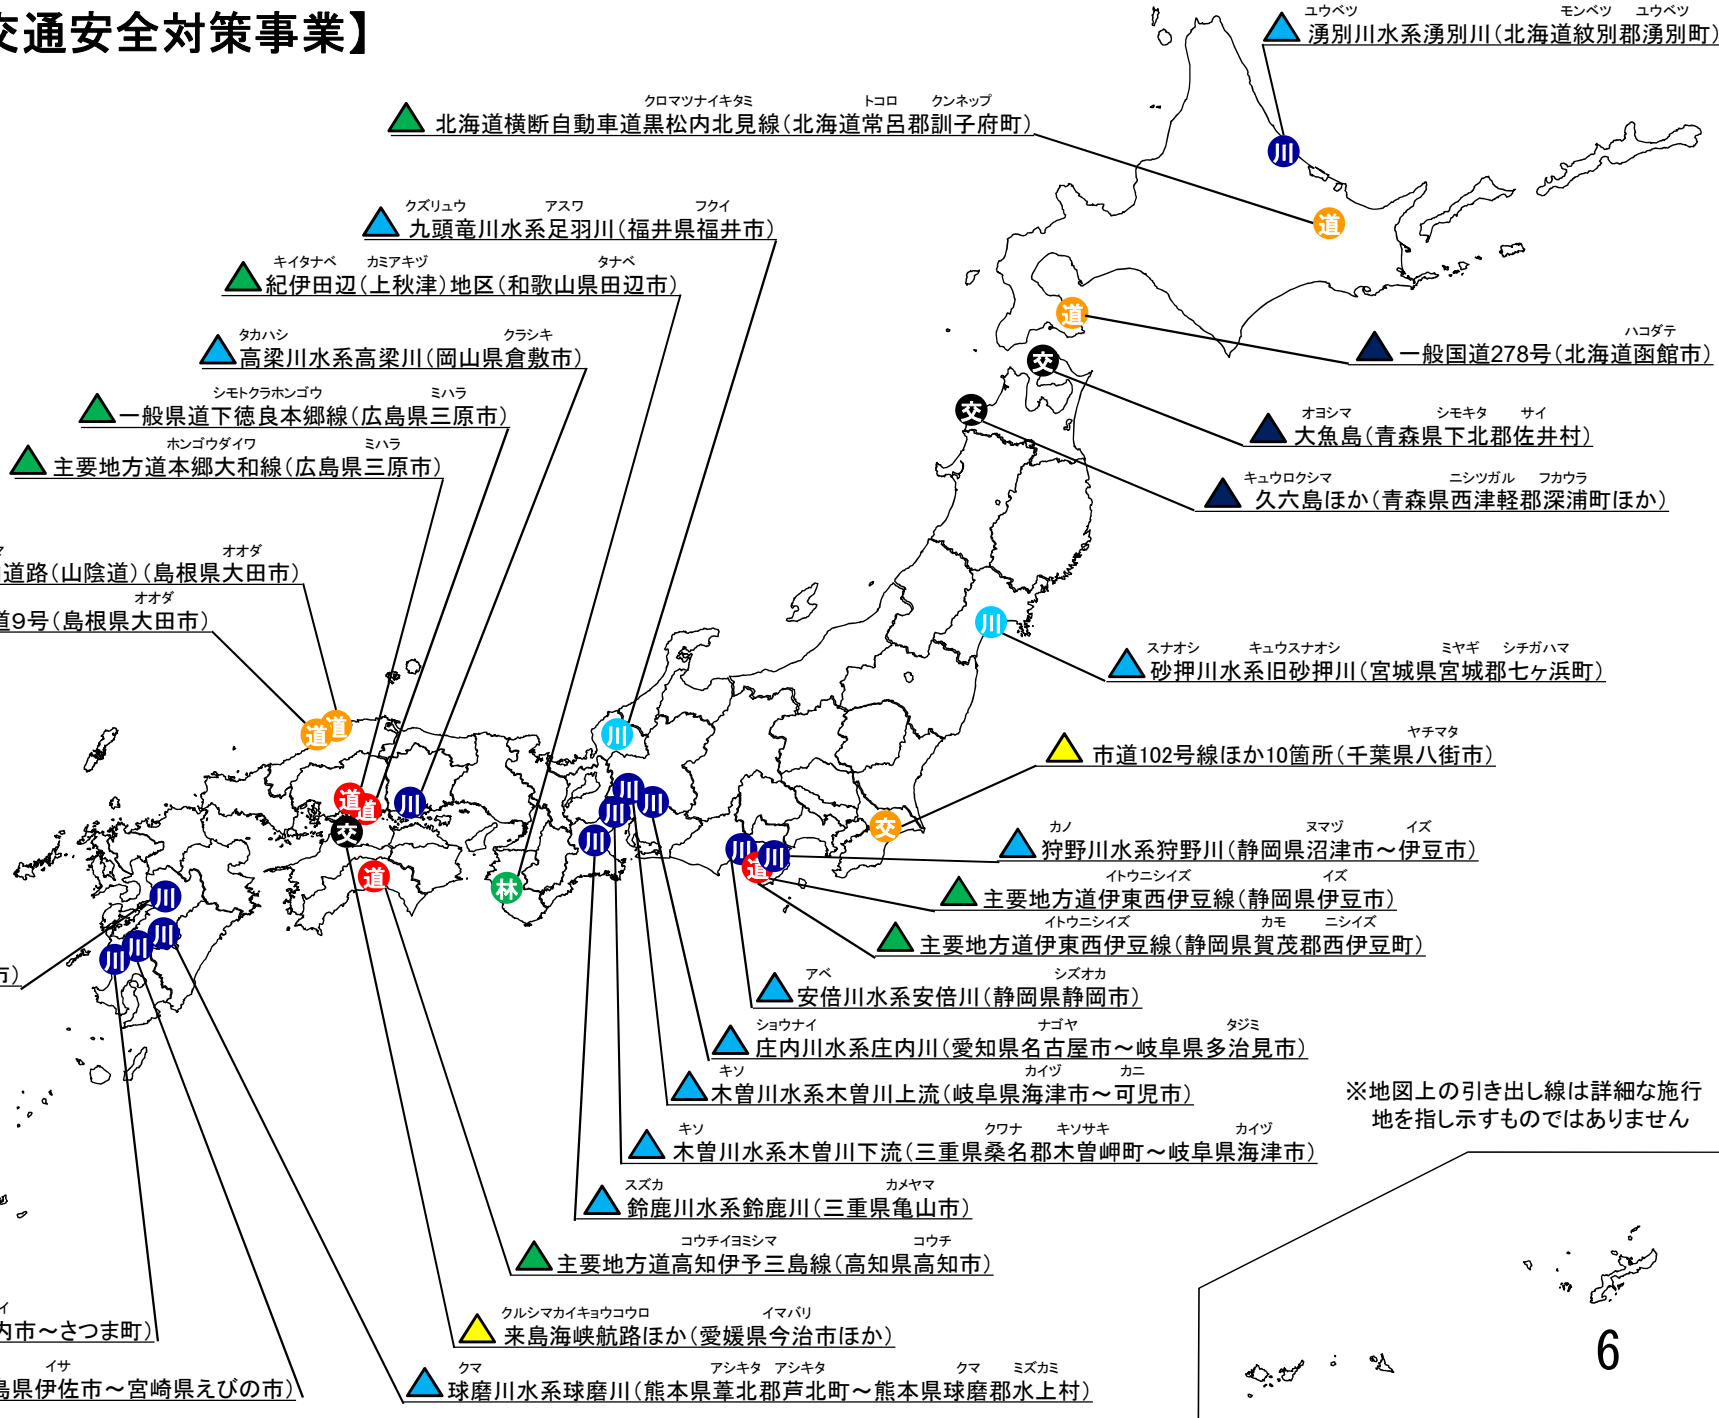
交通安全対策事業】

ユウベツ　モンベツ　ユウベツ
湧別川水系湧別川（北海道紋別郡湧別町）

クロマツナイキタミ　トコロ　クンネップ
北海道横断自動車道黒松内北見線（北海道常呂郡訓子府町）

クズリュウ　アスワ　フクイ
九頭竜川水系足羽川（福井県福井市）

キイタナベ　カミアキヅ　タナベ
紀伊田辺（上秋津）地区（和歌山県田辺市）

タカハシ　クラシキ
高梁川水系高梁川（岡山県倉敷市）

シモトクラホンゴウ　ミハラ
一般県道下徳良本郷線（広島県三原市）

ホンゴウダイワ　ミハラ
主要地方道本郷大和線（広島県三原市）

オオダ
道路（山陰道）（島根県大田市）

オオダ
道9号（島根県大田市）

ハコダテ
一般国道278号（北海道函館市）

オオシマ　シモキタ　サイ
大魚島（青森県下北郡佐井村）

キュウロクシマ　ニシツガル　フカウラ
久六島ほか（青森県西津軽郡深浦町ほか）

スナオシ　キュウスナオシ　ミヤギ　シチガハマ
砂押川水系旧砂押川（宮城県宮城郡七ヶ浜町）

ヤチマタ
市道102号線ほか10箇所（千葉県八街市）

カノ　ヌマヅ　イズ
狩野川水系狩野川（静岡県沼津市～伊豆市）

イトウニシイズ　イズ
主要地方道伊東西伊豆線（静岡県伊豆市）

イトウニシイズ　カモ　ニシイズ
主要地方道伊東西伊豆線（静岡県賀茂郡西伊豆町）

アベ　シズオカ
安倍川水系安倍川（静岡県静岡市）

ショウナイ　ナゴヤ　タジミ
庄内川水系庄内川（愛知県名古屋市～岐阜県多治見市）

キソ　カイヅ　カニ
木曽川水系木曽川上流（岐阜県海津市～可児市）

※地図上の引き出し線は詳細な施行地を指し示すものではありません

キソ　クワナ　キソサキ　カイヅ
木曽川水系木曽川下流（三重県桑名郡木曽岬町～岐阜県海津市）

スズカ　カメヤマ
鈴鹿川水系鈴鹿川（三重県亀山市）

コウチイヨミシマ　コウチ
主要地方道高知伊予三島線（高知県高知市）

クルシマカイキョウコウロ　イマバリ
来島海峡航路ほか（愛媛県今治市ほか）

クマ　アシキタ　アシキタ　クマ　ミズカミ
球磨川水系球磨川（熊本県葦北郡芦北町～熊本県球磨郡水上村）

方）

イ
内市～さつま町）

イサ
島県伊佐市～宮崎県えびの市）

川　道　道　交　交　川　道　道　川　川　道　道　交　川　道　林　川　川　川　川　川　川　交　川　川　道　川　川　川　川

6